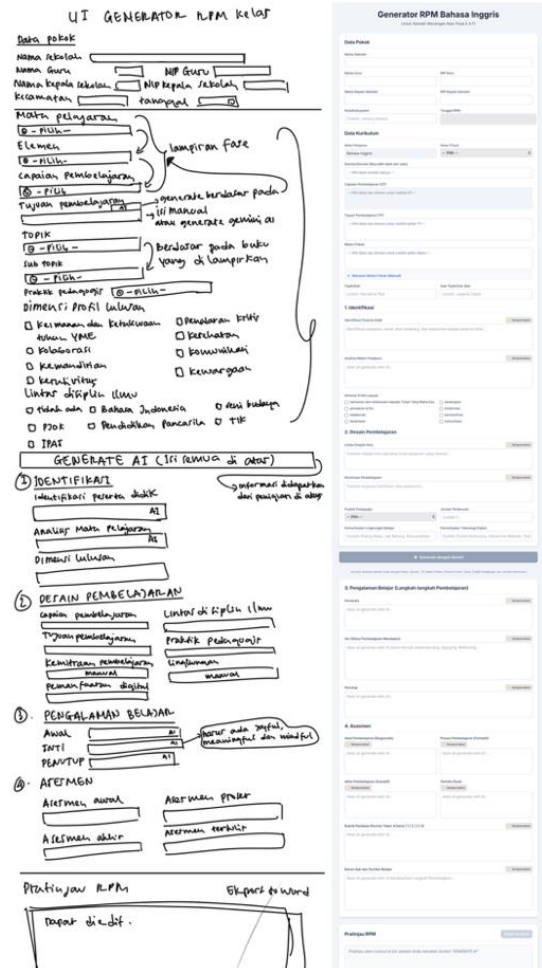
UI GENERATOR RPM kelas

Data pokok
Nama sekolah
Nama Guru
NIP Guru
Nama kepala sekolah
NIP kepala sekolah
Kecamatan
tanggal

Mata pelajaran
- Pilih -
Elemen
- Pilih -
Capaian pembelajaran
- Pilih
lampiran fase
Tujuan pembelajaran
generate berdasar pada isi manual atau generate gemini ai
TOPIK
- Pilih -
Sub topik
- Pilih -
Berdasar pada buku yang di lampirkan
Praktek pedagogis
- Pilih -

Dimensi Profil lulusan
Keimanan dan ketakwaan tuhan YME
Penalaran kritis
Kolaborasi
Kreatifitas
Kemandirian
Komunikasi
Kesehatan
Kewargaan

Lintas disiplin ilmu
tidak ada
Bahasa Indonesia
Seni budaya
PJOK
Pendidikan Pancasila
TIK
IPAS

GENERATE AI (isi semua di atas)

1 IDENTIFIKASI
Identifikasi peserta didik
AI
informasi didapatkan dari pengisian di atas
Analisis Mata pelajaran
AI
Dimensi lulusan

2 DESAIN PEMBELAJARAN
Capaian pembelajaran
Lintas disiplin ilmu
Tujuan pembelajaran
Praktik pedagogis
Kemitraan pembelajaran
manual
Lingkungan
manual
Pemanfaatan digital

3. PENGALAMAN BELAJAR
Awal
AI
INTI
AI
PENUTUP
AI
harus ada joyful, meaningful dan mindful

4. ASESMEN
Asesmen awal
Asesmen proses
Asesmen akhir
Asesmen formatif

Pratinjau RPM
Ekspor to word
Dapat diedit.

Generator RPM Bahasa Inggris
Untuk Sekolah Menengah Atas Fase E & F

Data Pokok
Nama Sekolah
Nama Guru
NIP Guru
Nama Kepala Sekolah
NIP Kepala Sekolah
Kecamatan
Tanggal RPM

Data Kurikulum
Mata Pelajaran
Bahasa Inggris
Kelas / Fase
-- Pilih --
Elemen
Capaian Pembelajaran (CP)
Tujuan Pembelajaran (TP)
Materi Pokok
Topik/Sub
Sub Topik/Sub Bab

1. Identifikasi
Identifikasi Peserta Didik
Analisis Materi Pelajaran
Dimensi Profil Lulusan
Keimanan dan ketakwaan kepada Tuhan Yang Maha Esa
Penalaran kritis
Kewargaan
Kreativitas
Kolaborasi
Kemandirian
Kesehatan
Komunikasi

2. Desain Pembelajaran
Lintas Disiplin Ilmu
Kemitraan Pembelajaran
Praktik Pedagogis
-- Pilih --
Jumlah Pertemuan
Pemanfaatan Lingkungan Belajar
Pemanfaatan Teknologi Digital
Generate dengan Gemini

3. Pengalaman Belajar (Langkah-langkah Pembelajaran)
Pembuka
Inti (Siklus Pembelajaran Mendalam)
Penutup

4. Asesmen
Awal Pembelajaran (Diagnostik)
Proses Pembelajaran (Formatif)
Akhir Pembelajaran (Sumatif)

Pratinjau RPM